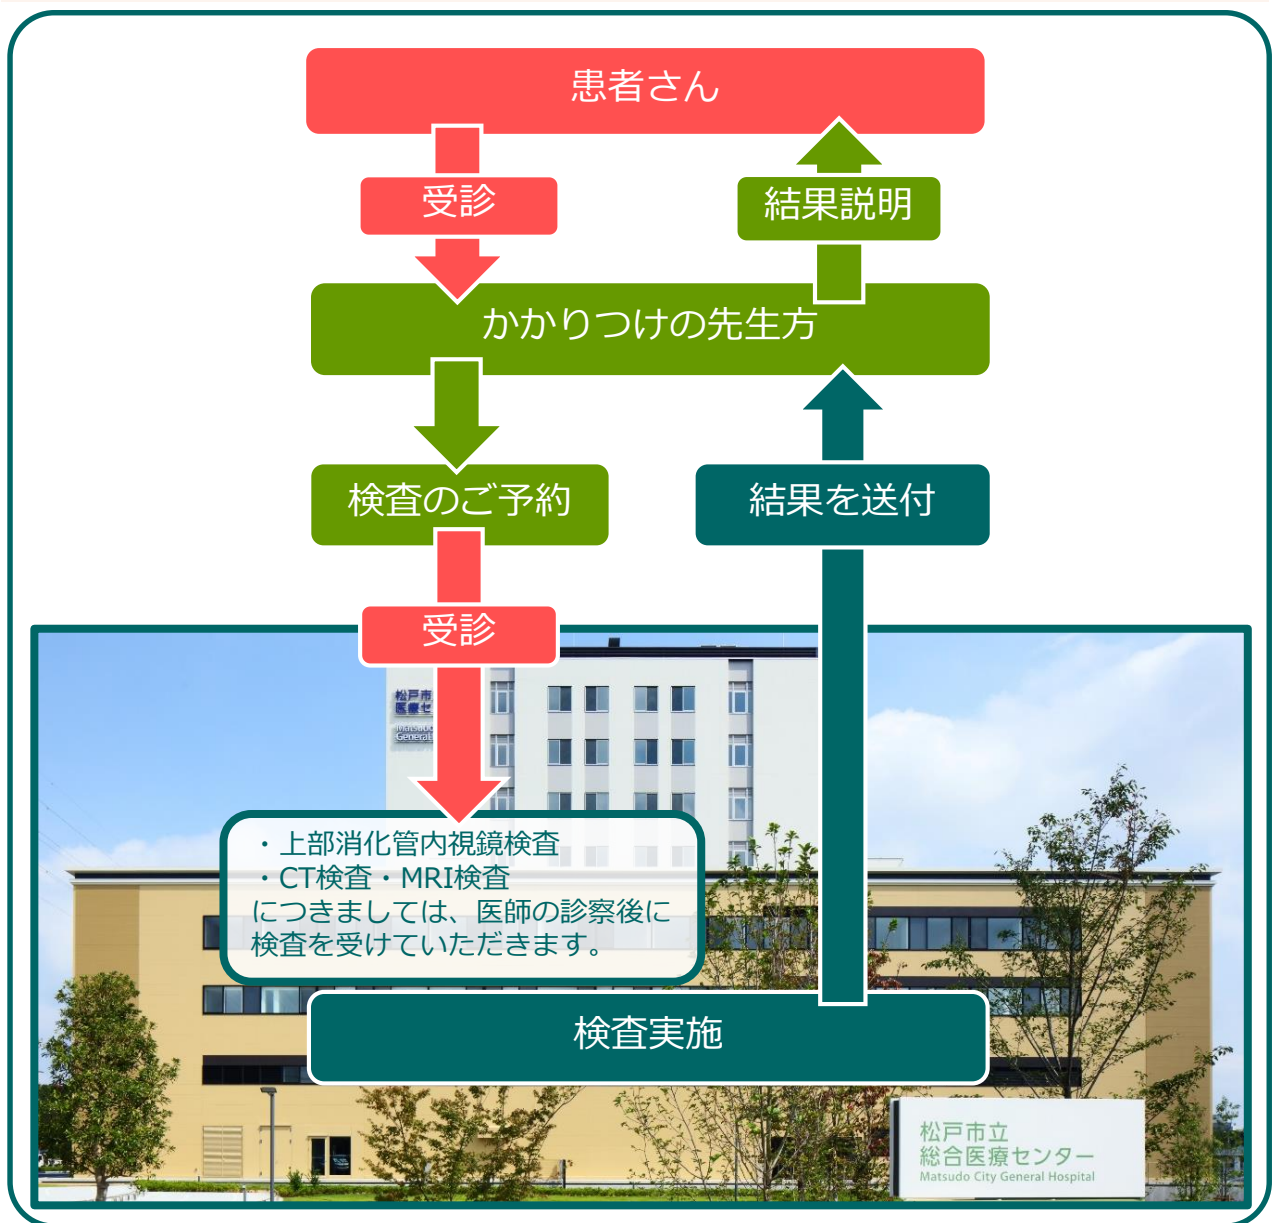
患者さん

受診

結果説明

かかりつけの先生方

検査のご予約

結果を送付

受診

松戸市
医療セ

・上部消化管内視鏡検査
・CT検査・MRI検査
につきましては、医師の診察後に検査を受けていただきます。

検査実施

松戸市立
総合医療センター
Matsudo City General Hospital